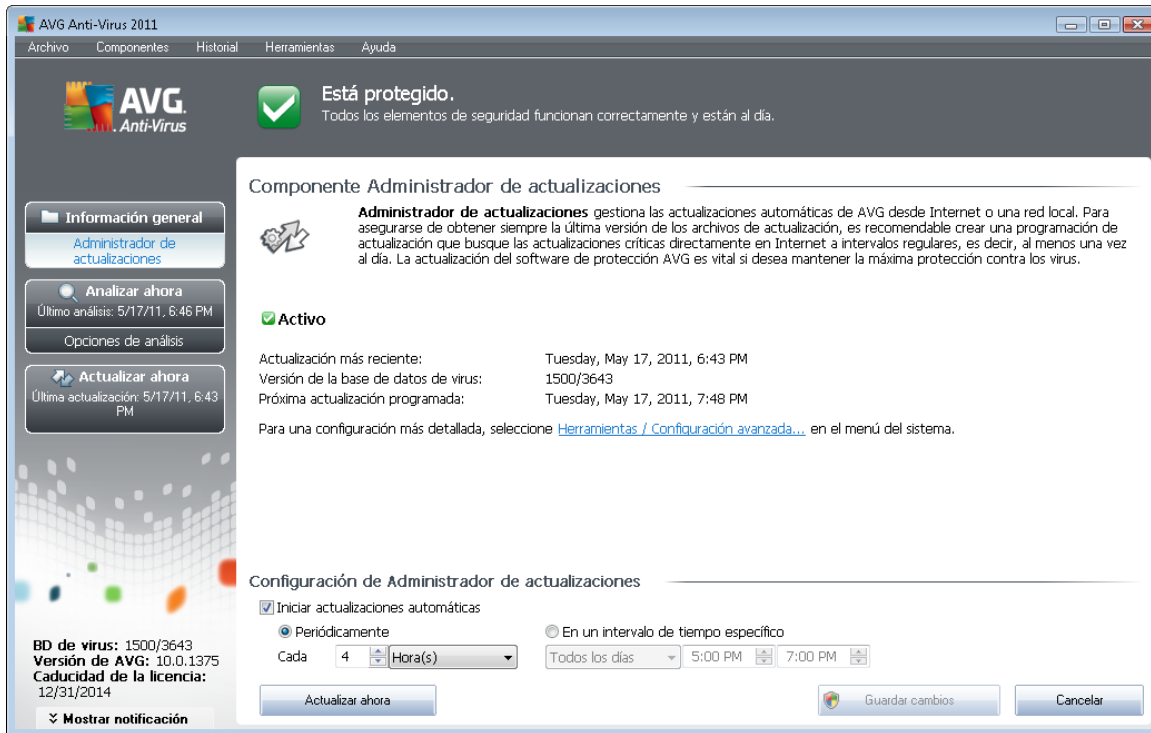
AVG Anti-Virus 2011

Archivo Componentes Historial Herramientas Ayuda

AVG. Anti-Virus

Está protegido.
Todos los elementos de seguridad funcionan correctamente y están al día.

Información general
Administrador de actualizaciones

Analizar ahora
Último análisis: 5/17/11, 6:46 PM
Opciones de análisis

Actualizar ahora
Última actualización: 5/17/11, 6:43 PM

Componente Administrador de actualizaciones

**Administrador de actualizaciones** gestiona las actualizaciones automáticas de AVG desde Internet o una red local. Para asegurarse de obtener siempre la última versión de los archivos de actualización, es recomendable crear una programación de actualización que busque las actualizaciones críticas directamente en Internet a intervalos regulares, es decir, al menos una vez al día. La actualización del software de protección AVG es vital si desea mantener la máxima protección contra los virus.

Activo

| | |
|---|---|
| Actualización más reciente: | Tuesday, May 17, 2011, 6:43 PM |
| Versión de la base de datos de virus: | 1500/3643 |
| Próxima actualización programada: | Tuesday, May 17, 2011, 7:48 PM |

Para una configuración más detallada, seleccione Herramientas / Configuración avanzada... en el menú del sistema.

Configuración de Administrador de actualizaciones

Iniciar actualizaciones automáticas
Periódicamente
Cada 4 Hora(s)
En un intervalo de tiempo específico
Todos los días 5:00 PM 7:00 PM

BD de virus: 1500/3643
Versión de AVG: 10.0.1375
Caducidad de la licencia: 12/31/2014

Mostrar notificación

Actualizar ahora
Guardar cambios
Cancelar